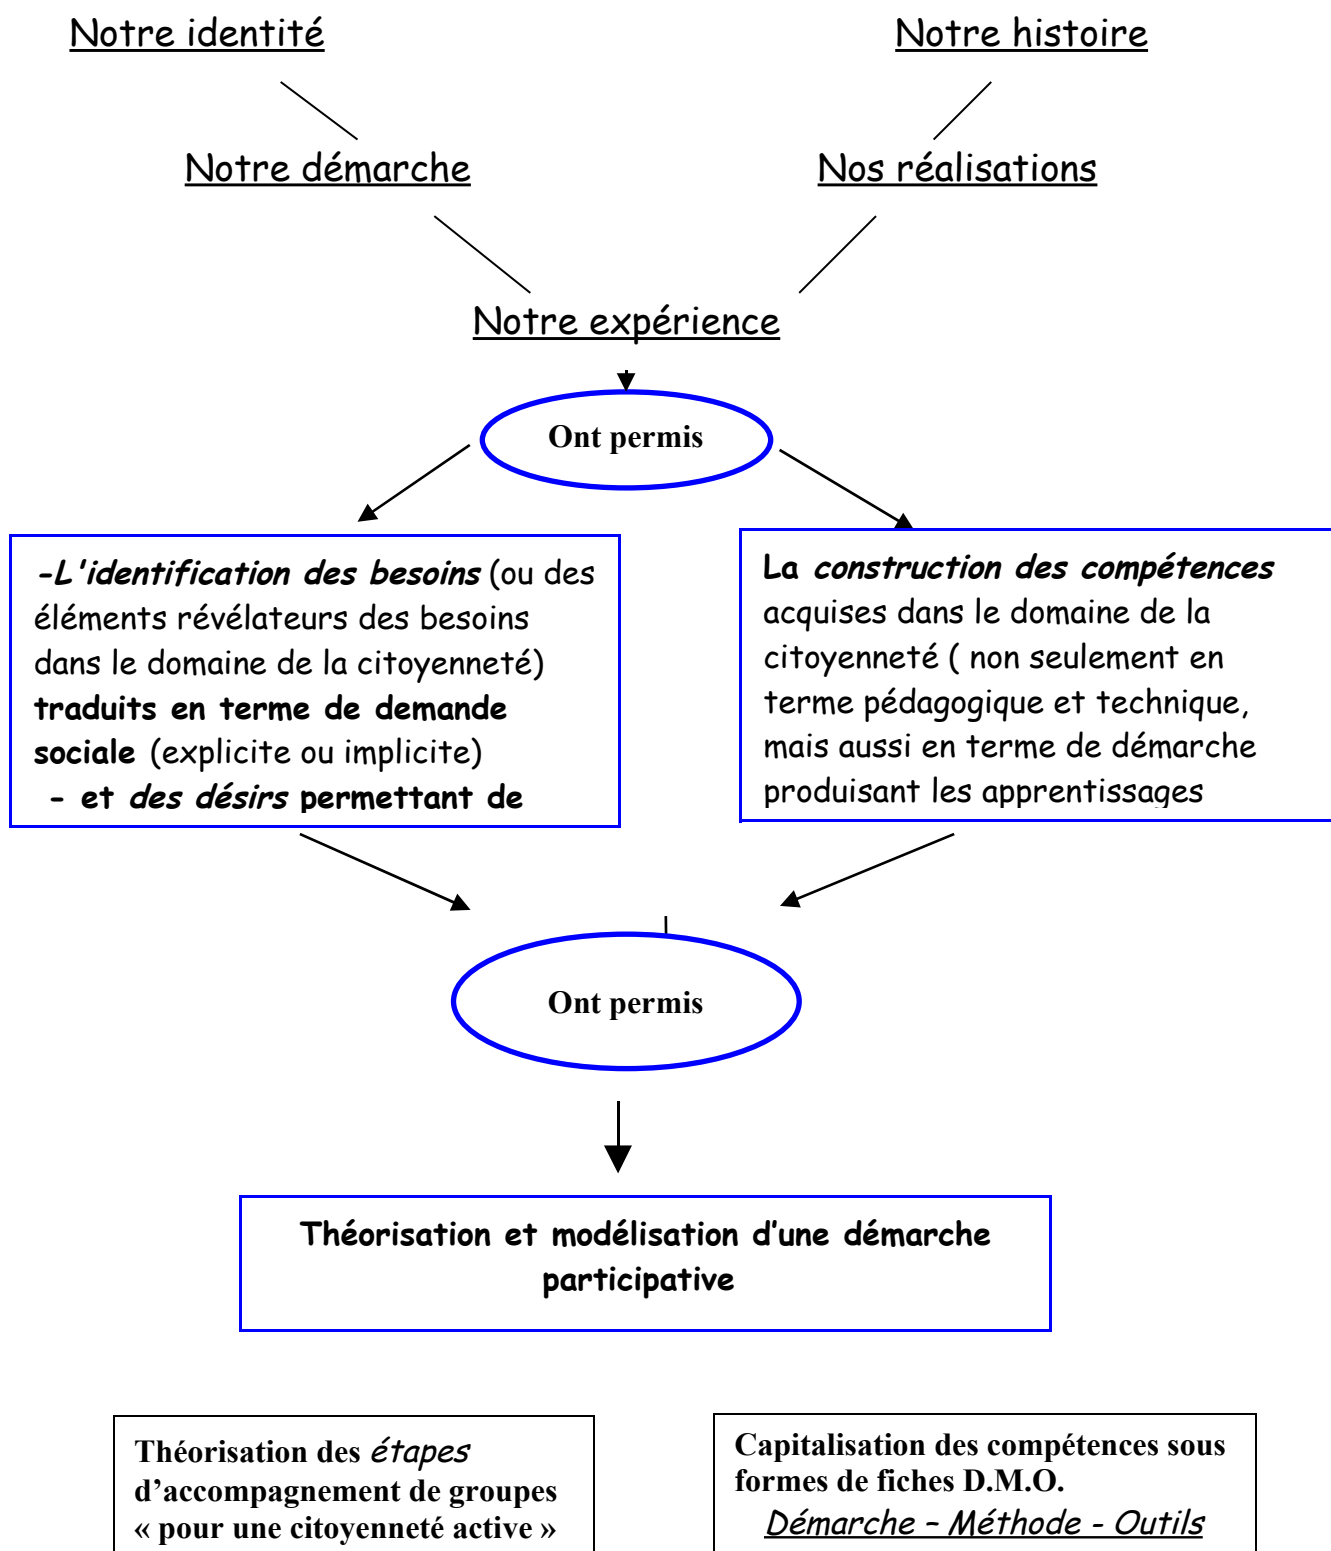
Notre identité

Notre histoire

Notre démarche

Nos réalisations

Notre expérience

Ont permis

-L'identification des besoins (ou des éléments révélateurs des besoins dans le domaine de la citoyenneté) traduits en terme de demande sociale (explicite ou implicite)
- et des désirs permettant de

La construction des compétences acquises dans le domaine de la citoyenneté ( non seulement en terme pédagogique et technique, mais aussi en terme de démarche produisant les apprentissages

Ont permis

Théorisation et modélisation d'une démarche participative

Théorisation des étapes d'accompagnement de groupes « pour une citoyenneté active »

Capitalisation des compétences sous formes de fiches D.M.O.
Démarche - Méthode - Outils